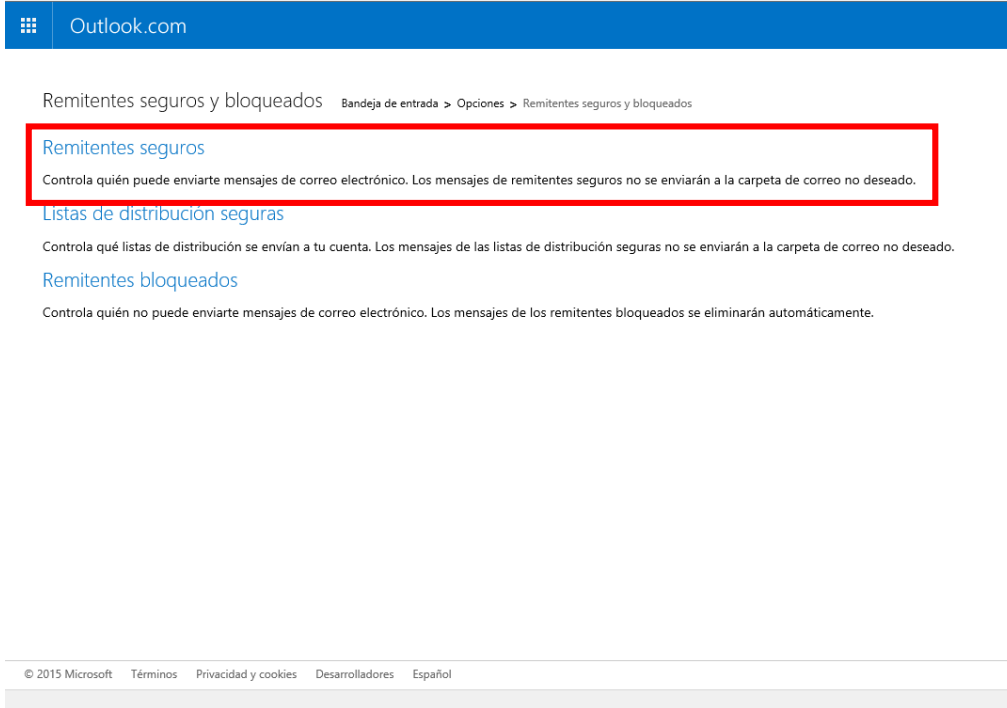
Outlook.com

Remitentes seguros y bloqueados Bandeja de entrada > Opciones > Remitentes seguros y bloqueados

Remitentes seguros

Controla quién puede enviarte mensajes de correo electrónico. Los mensajes de remitentes seguros no se enviarán a la carpeta de correo no deseado.

Listas de distribución seguras

Controla qué listas de distribución se envían a tu cuenta. Los mensajes de las listas de distribución seguras no se enviarán a la carpeta de correo no deseado.

Remitentes bloqueados

Controla quién no puede enviarte mensajes de correo electrónico. Los mensajes de los remitentes bloqueados se eliminarán automáticamente.

© 2015 Microsoft Términos Privacidad y cookies Desarrolladores Español